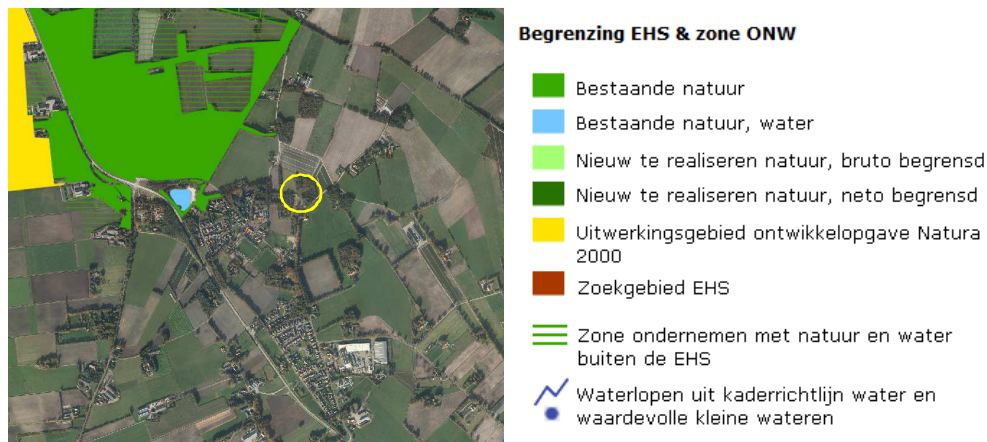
Begrenzing EHS & zone ONW

Bestaande natuur

Bestaande natuur, water

Nieuw te realiseren natuur, bruto begrensd

Nieuw te realiseren natuur, neto begrensd

Uitwerkingsgebied ontwikkelopgave Natura 2000

Zoekgebied EHS

Zone ondernemen met natuur en water buiten de EHS

Waterlopen uit kaderrichtlijn water en waardevolle kleine wateren